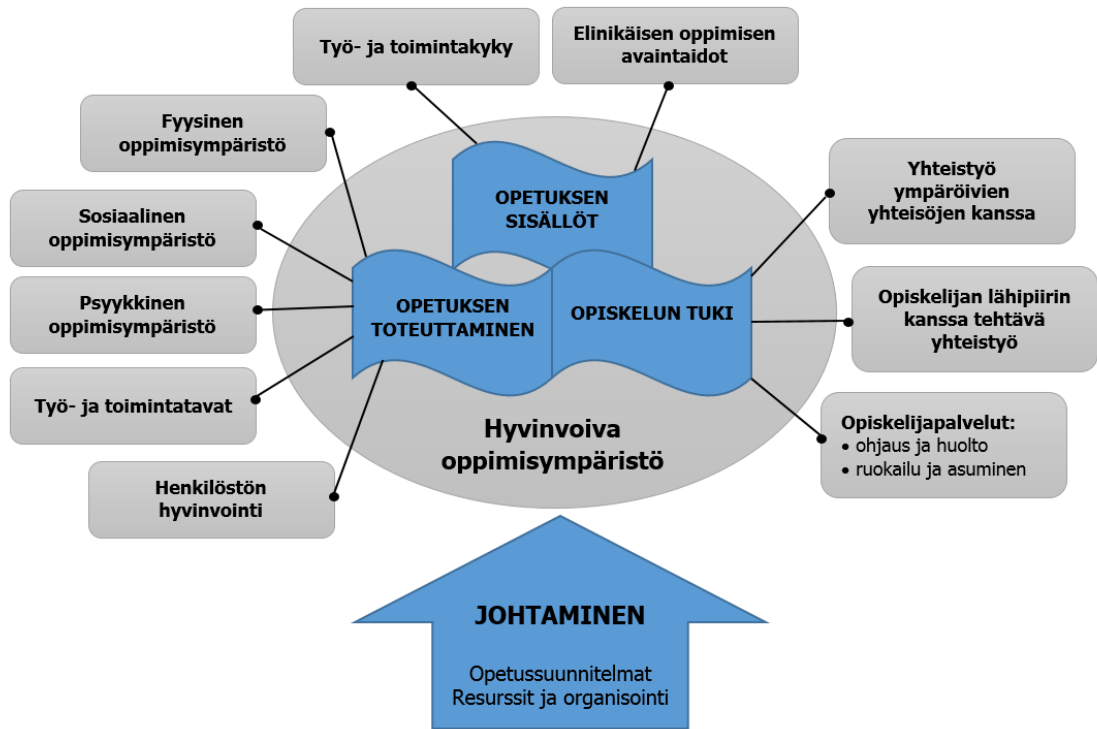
Työ- ja toimintakyky

Elinikäisen oppimisen avaintaidot

Fyysinen oppimisympäristö

Sosiaalinen oppimisympäristö

Psyykkinen oppimisympäristö

Työ- ja toimintatavat

Henkilöstön hyvinvointi

OPETUKSEN SISÄLLÖT

OPETUKSEN TOTEUTTAMINEN

OPISKELUN TUKI

Hyvinvoiva oppimisympäristö

Yhteistyö ympäröivien yhteisöjen kanssa

Opiskelijan lähipiirin kanssa tehtävä yhteistyö

Opiskelijapalvelut:
• ohjaus ja huolto
• ruokailu ja asuminen

JOHTAMINEN

Opetussuunnitelmat
Resurssit ja organisointi